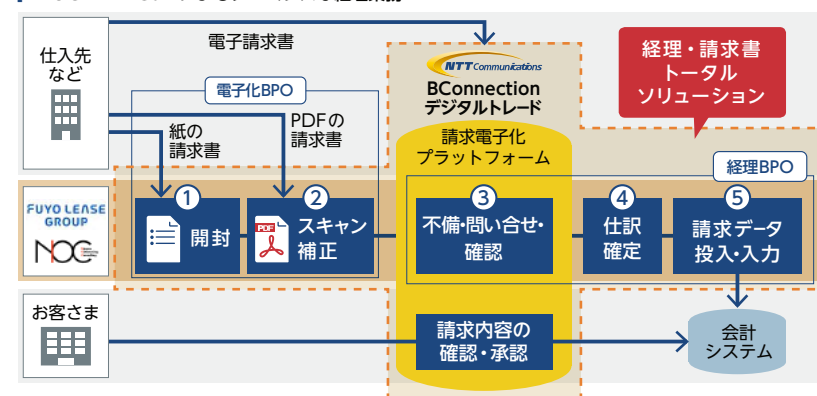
仕入先
など

電子請求書

電子化BPO

紙の
請求書

PDFの
請求書

NTT Communications
BConnection
デジタルトレード

経理・請求書
トータル
ソリューション

請求電子化
プラットフォーム

経理BPO

FUYO LENSE GROUP
NOC

① 開封

PDF
② スキャン
補正

③ 不備・問い合せ・
確認

④ 仕訳
確定

⑤ 請求データ
投入・入力

お客さま

請求内容の
確認・承認

会計
システム